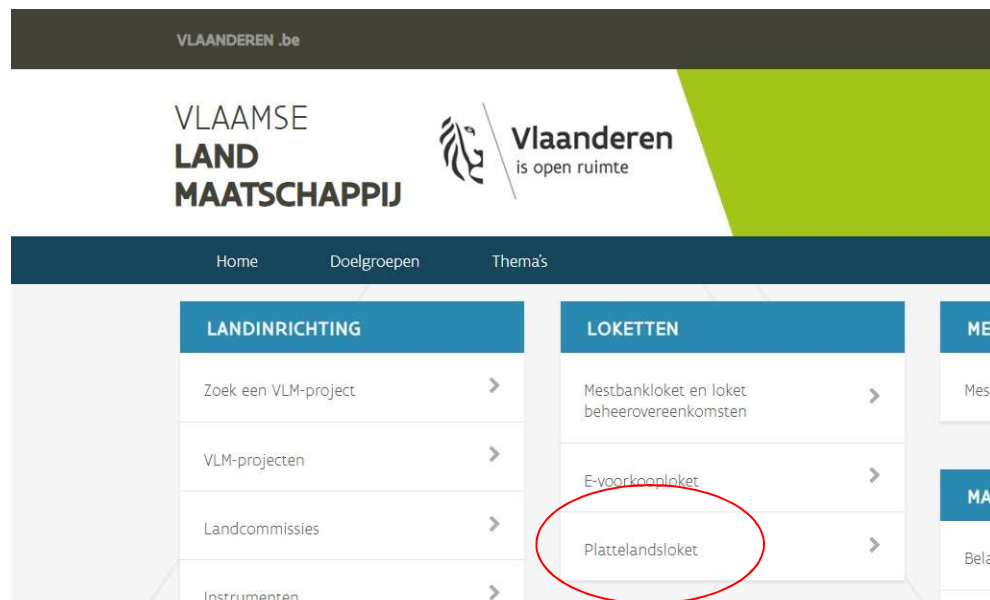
VLAANDEREN .be

VLAAMSE
LAND
MAATSCHAPPIJ

Vlaanderen
is open ruimte

Home Doelgroepen Thema's

LANDINRICHTING

Zoek een VLM-project

VLM-projecten

Landcommissies

Instrumenten

LOKETTEN

Mestbankloket en loket beheerovereenkomsten

E-voorkooploket

Plattelandsloket

ME

Mes

MA

Bela